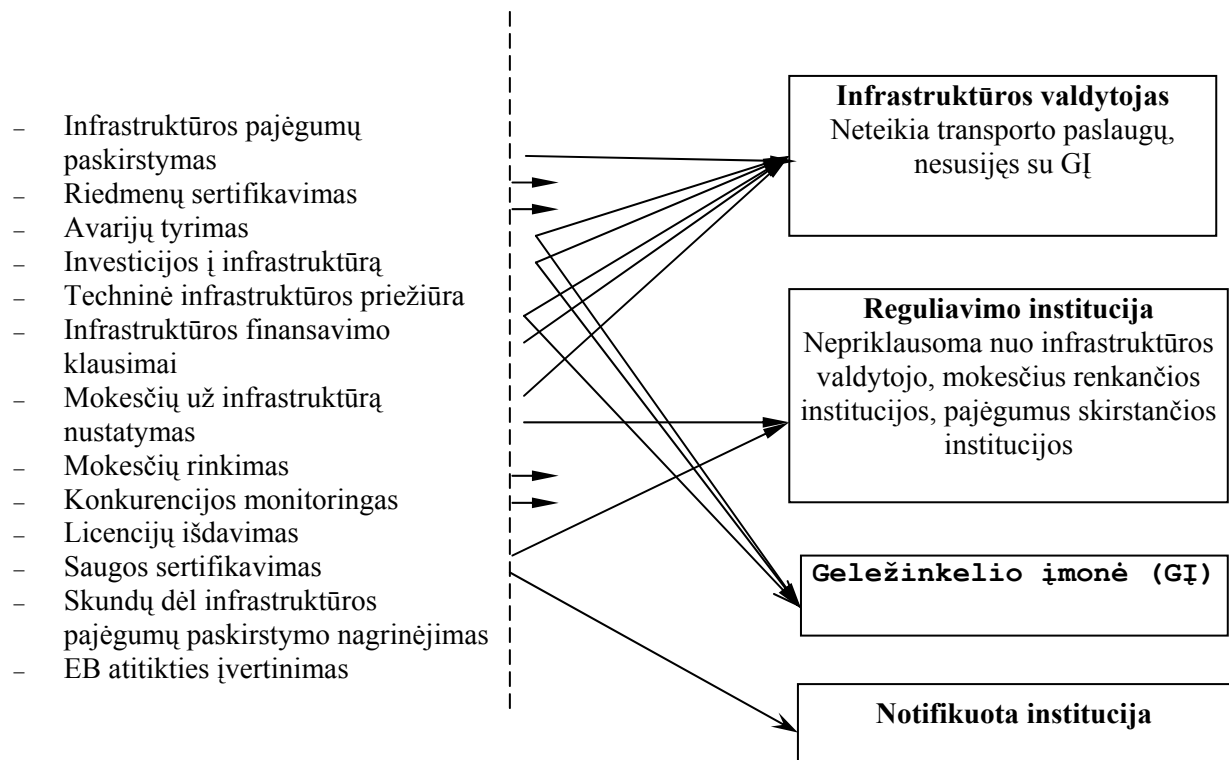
– Infrastruktūros pajėgumų paskirstymas
– Riedmenų sertifikavimas
– Avarijų tyrimas
– Investicijos į infrastruktūrą
– Techninė infrastruktūros priežiūra
– Infrastruktūros finansavimo klausimai
– Mokesčių už infrastruktūrą nustatymas
– Mokesčių rinkimas
– Konkurencijos monitoringas
– Licencijų išdavimas
– Saugos sertifikavimas
– Skundų dėl infrastruktūros pajėgumų paskirstymo nagrinėjimas
– EB atitikties įvertinimas

**Infrastruktūros valdytojas**
Neteikia transporto paslaugų, nesusijęs su GĮ

**Reguliavimo institucija**
Nepriklausoma nuo infrastruktūros valdytojo, mokesčius renkančios institucijos, pajėgumus skirstančios institucijos

**Geležinkelio įmonė (GĮ)**

**Notifikuota institucija**